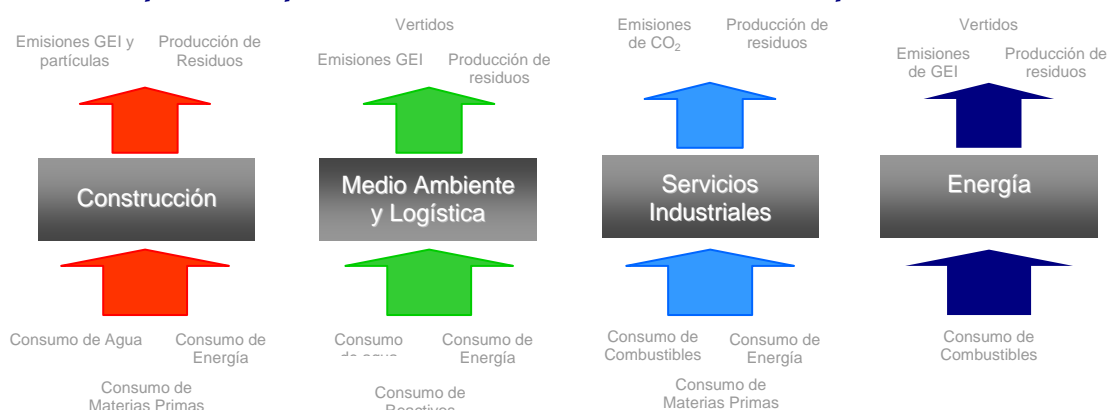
Emisiones GEI y partículas

Producción de Residuos

Construcción

Consumo de Agua

Consumo de Energía

Consumo de Materias Primas

Vertidos

Emisiones GEI

Producción de residuos

Medio Ambiente y Logística

Consumo de agua

Consumo de Energía

Consumo de Reactivos

Emisiones de $CO_2$

Producción de residuos

Servicios Industriales

Consumo de Combustibles

Consumo de Energía

Consumo de Materias Primas

Vertidos

Emisiones de GEI

Producción de residuos

Energía

Consumo de Combustibles